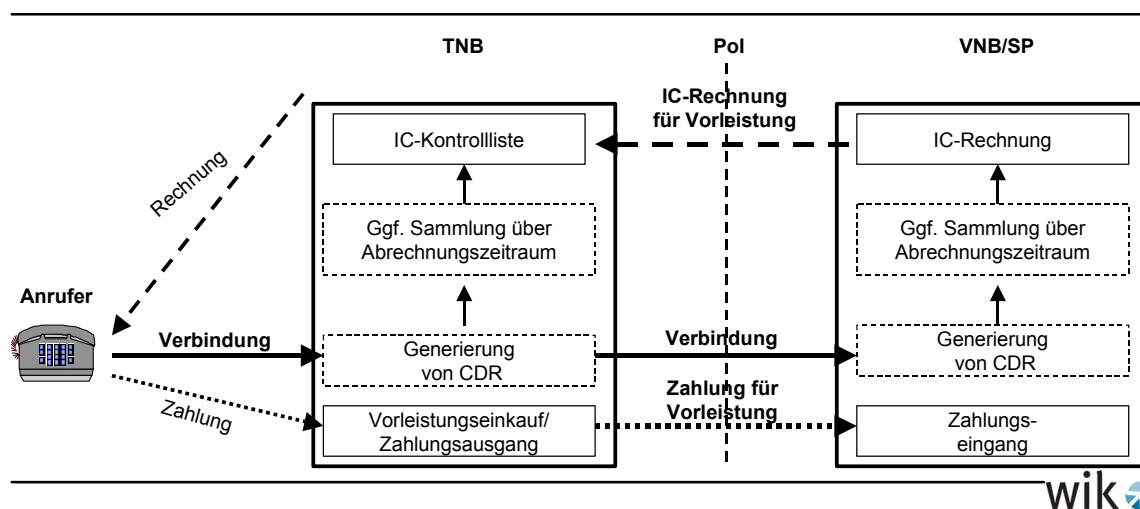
TNB

PoI

VNB/SP

IC-Rechnung für Vorleistung

IC-Kontrollliste

IC-Rechnung

Rechnung

Ggf. Sammlung über Abrechnungszeitraum

Ggf. Sammlung über Abrechnungszeitraum

Anrufer

Verbindung

Generierung von CDR

Verbindung

Generierung von CDR

Zahlung

Zahlung für Vorleistung

Vorleistungseinkauf/ Zahlungsausgang

Zahlungseingang

wik